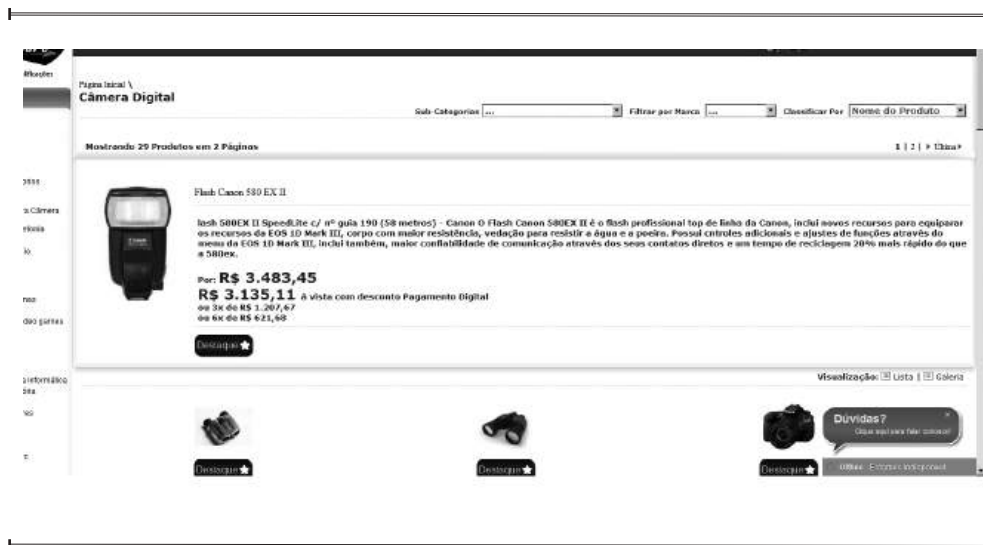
Página Inicial \
Câmera Digital

Sub Categorias ... Filtrar por Marca ... Classificar Por Nome do Produto

Mostrando 29 Produtos em 2 Páginas

1 | 2 | ▸ Última▸

Flash Canon 580 EX II

lash 580EX II SpeedLite c/ nº guia 190 (58 metros) - Canon O Flash Canon 580EX II é o flash profissional top de linha da Canon, inclui novos recursos para equiparar os recursos da EOS 1D Mark III, corpo com maior resistência, vedação para resistir a água e a poeira. Possui cntroles adicionais e ajustes de funções através do menu da EOS 1D Mark III, inclui também, maior confiabilidade de comunicação através dos seus contatos diretos e um tempo de reciclagem 20% mais rápido do que a 580ex.

Por: R$ 3.483,45
R$ 3.135,11 à vista com desconto Pagamento Digital
ou 3x de R$ 1.207,67
ou 6x de R$ 621,68

Destaque

Visualização: Lista | Galeria

Destaque
Destaque
Destaque

Dúvidas?
Clique aqui para falar conosco!

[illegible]